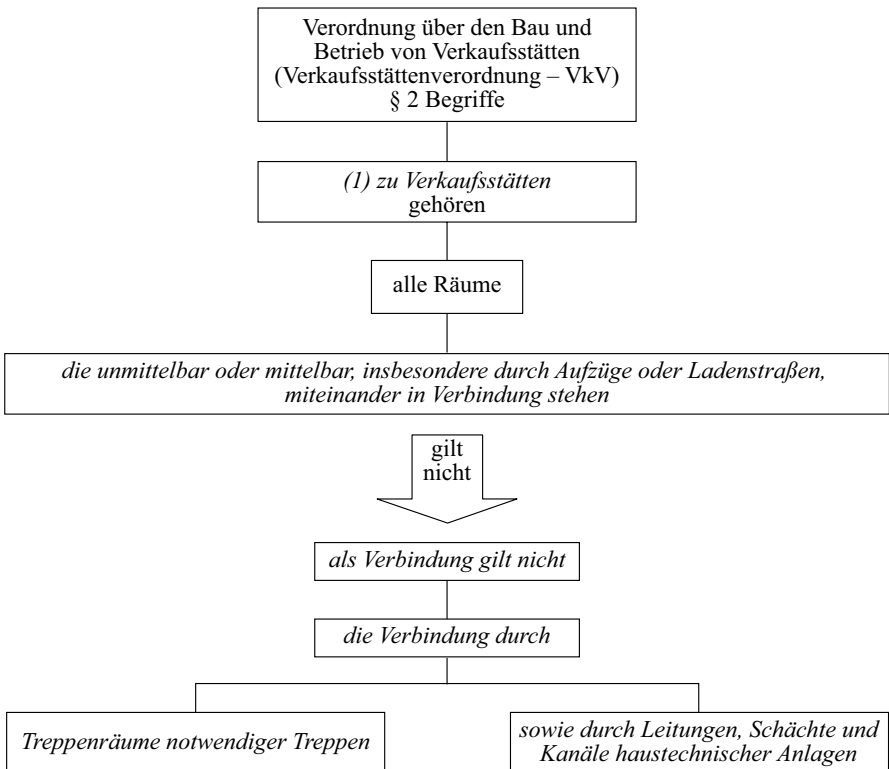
Verordnung über den Bau und Betrieb von Verkaufsstätten (Verkaufsstättenverordnung – VkV) § 2 Begriffe

(1) zu Verkaufsstätten gehören

alle Räume

die unmittelbar oder mittelbar, insbesondere durch Aufzüge oder Ladenstraßen, miteinander in Verbindung stehen

gilt nicht

als Verbindung gilt nicht

die Verbindung durch

Treppenräume notwendiger Treppen

sowie durch Leitungen, Schächte und Kanäle haustechnischer Anlagen